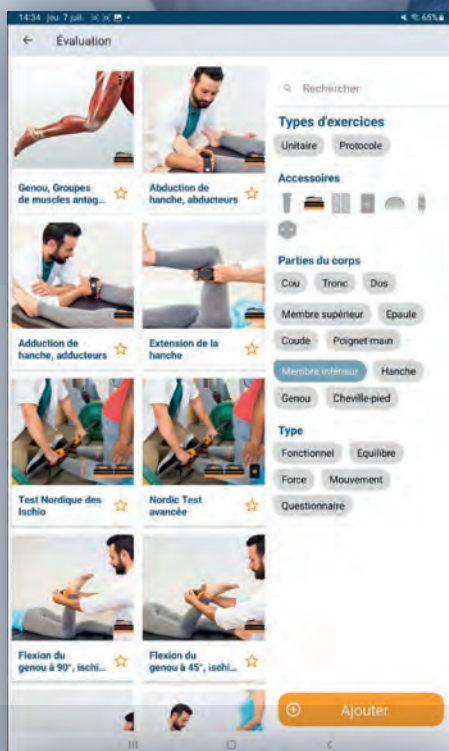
14:34 jeu. 7 juil. 65%

← Évaluation

Genou, Groupes de muscles antag...

Abduction de hanche, abducteurs

Adduction de hanche, adducteurs

Extension de la hanche

Test Nordique des Ischio

Nordic Test avancée

Flexion du genou à 90°, ischi...

Flexion du genou à 45°, ischi...

Rechercher

Types d'exercices

Unitaire Protocole

Accessoires

Parties du corps

Cou Tronc Dos

Membre supérieur Epaule

Coude Poignet-main

Membre inférieur Hanche

Genou Cheville-pied

Type

Fonctionnel Equilibre

Force Mouvement

Questionnaire

Ajouter